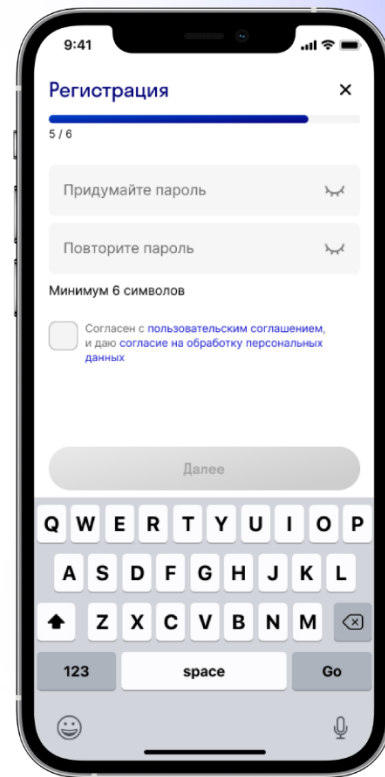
9:41

Регистрация ×

5 / 6

Придумайте пароль

Повторите пароль

Минимум 6 символов

Согласен с пользовательским соглашением, и даю согласие на обработку персональных данных

Далее

Q W E R T Y U I O P
A S D F G H J K L
Z X C V B N M
123 space Go